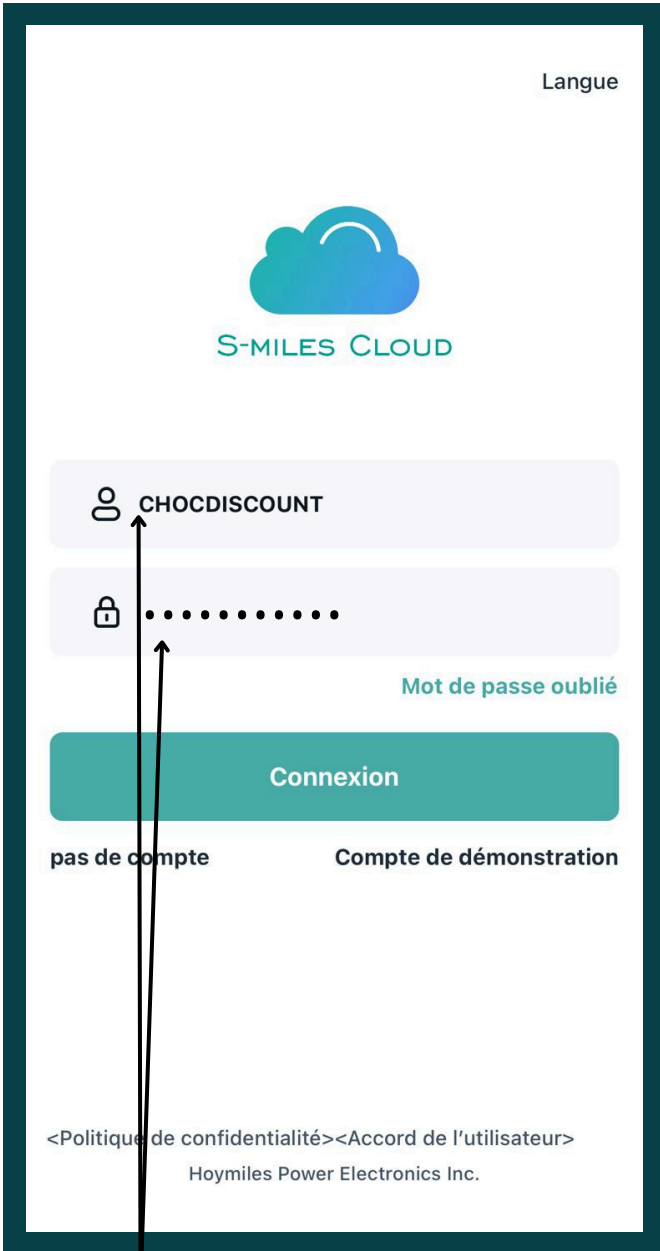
Langue

S-MILES CLOUD

CHOCDISCOUNT

•••••••••••

Mot de passe oublié

Connexion

pas de compte

Compte de démonstration

<Politique de confidentialité><Accord de l'utilisateur>

Hoymiles Power Electronics Inc.